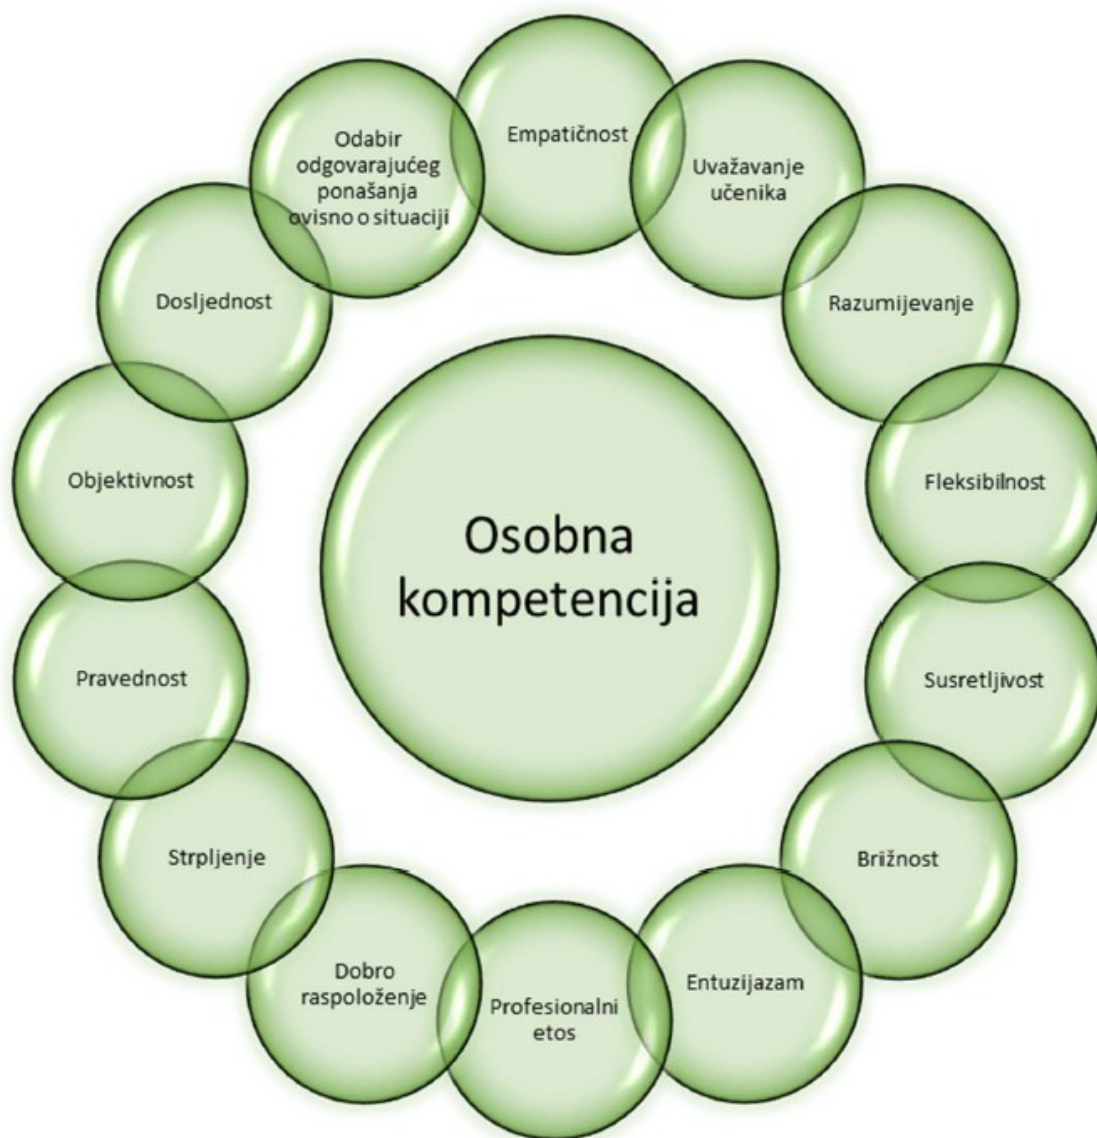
Osobna kompetencija

Empatičnost

Uvažavanje učenika

Razumijevanje

Fleksibilnost

Susretljivost

Brižnost

Entuzijazam

Profesionalni etos

Dobro raspoloženje

Strpljenje

Pravednost

Objektivnost

Dosljednost

Odabir odgovarajućeg ponašanja ovisno o situaciji